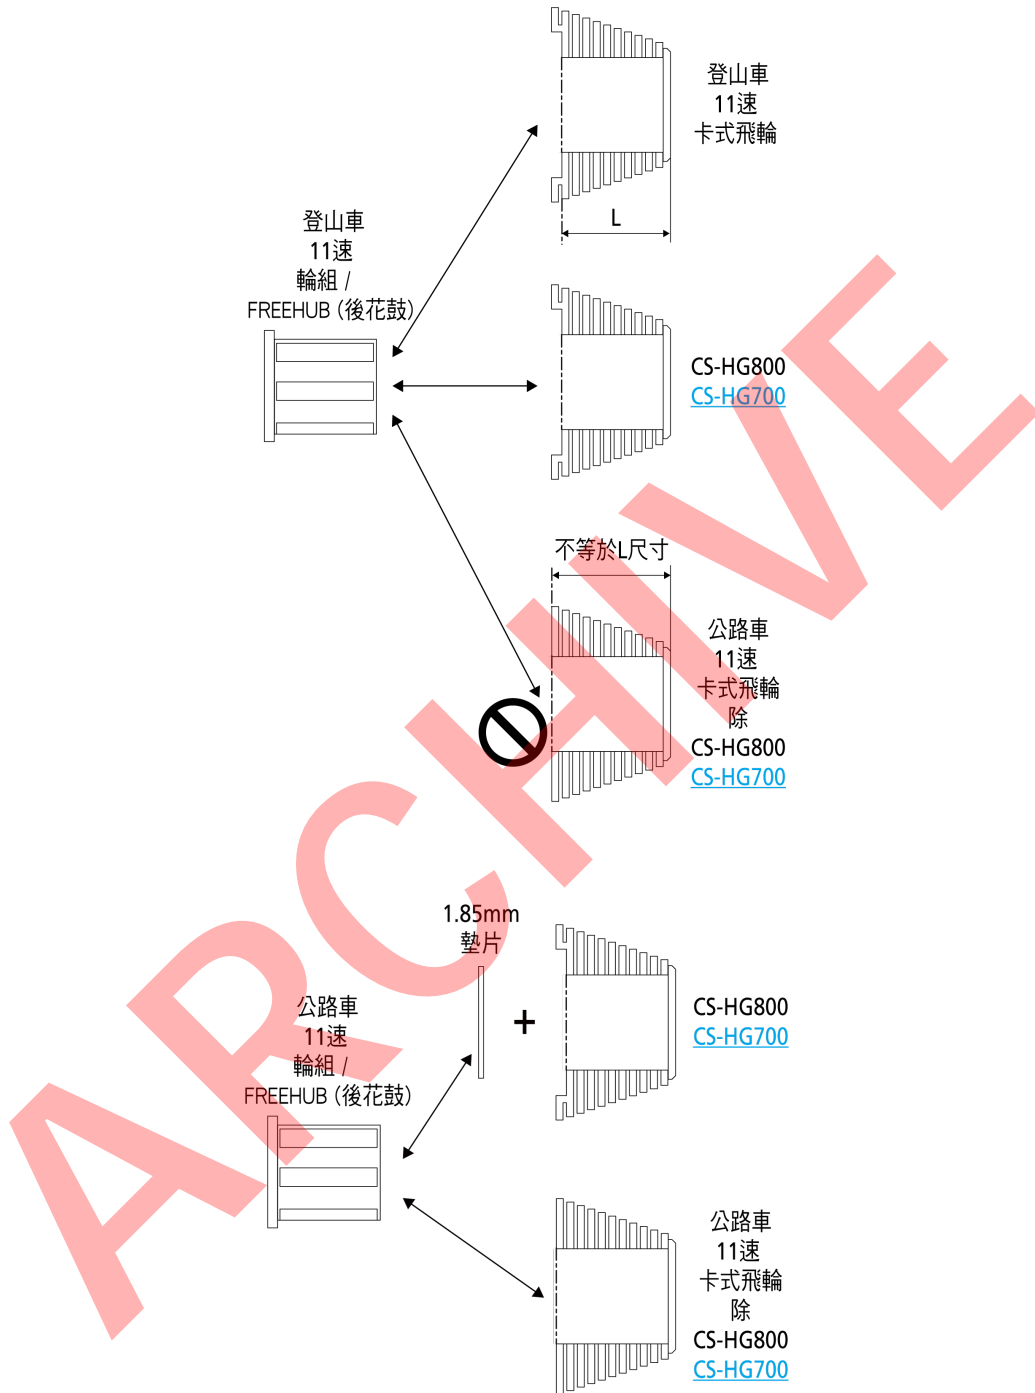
登山車
11速
卡式飛輪

L

登山車
11速
輪組 /
FREEHUB (後花鼓)

CS-HG800
CS-HG700

不等於L尺寸

公路車
11速
卡式飛輪
除
CS-HG800
CS-HG700

1.85mm
墊片

+

CS-HG800
CS-HG700

公路車
11速
輪組 /
FREEHUB (後花鼓)

公路車
11速
卡式飛輪
除
CS-HG800
CS-HG700

ARCHIVE